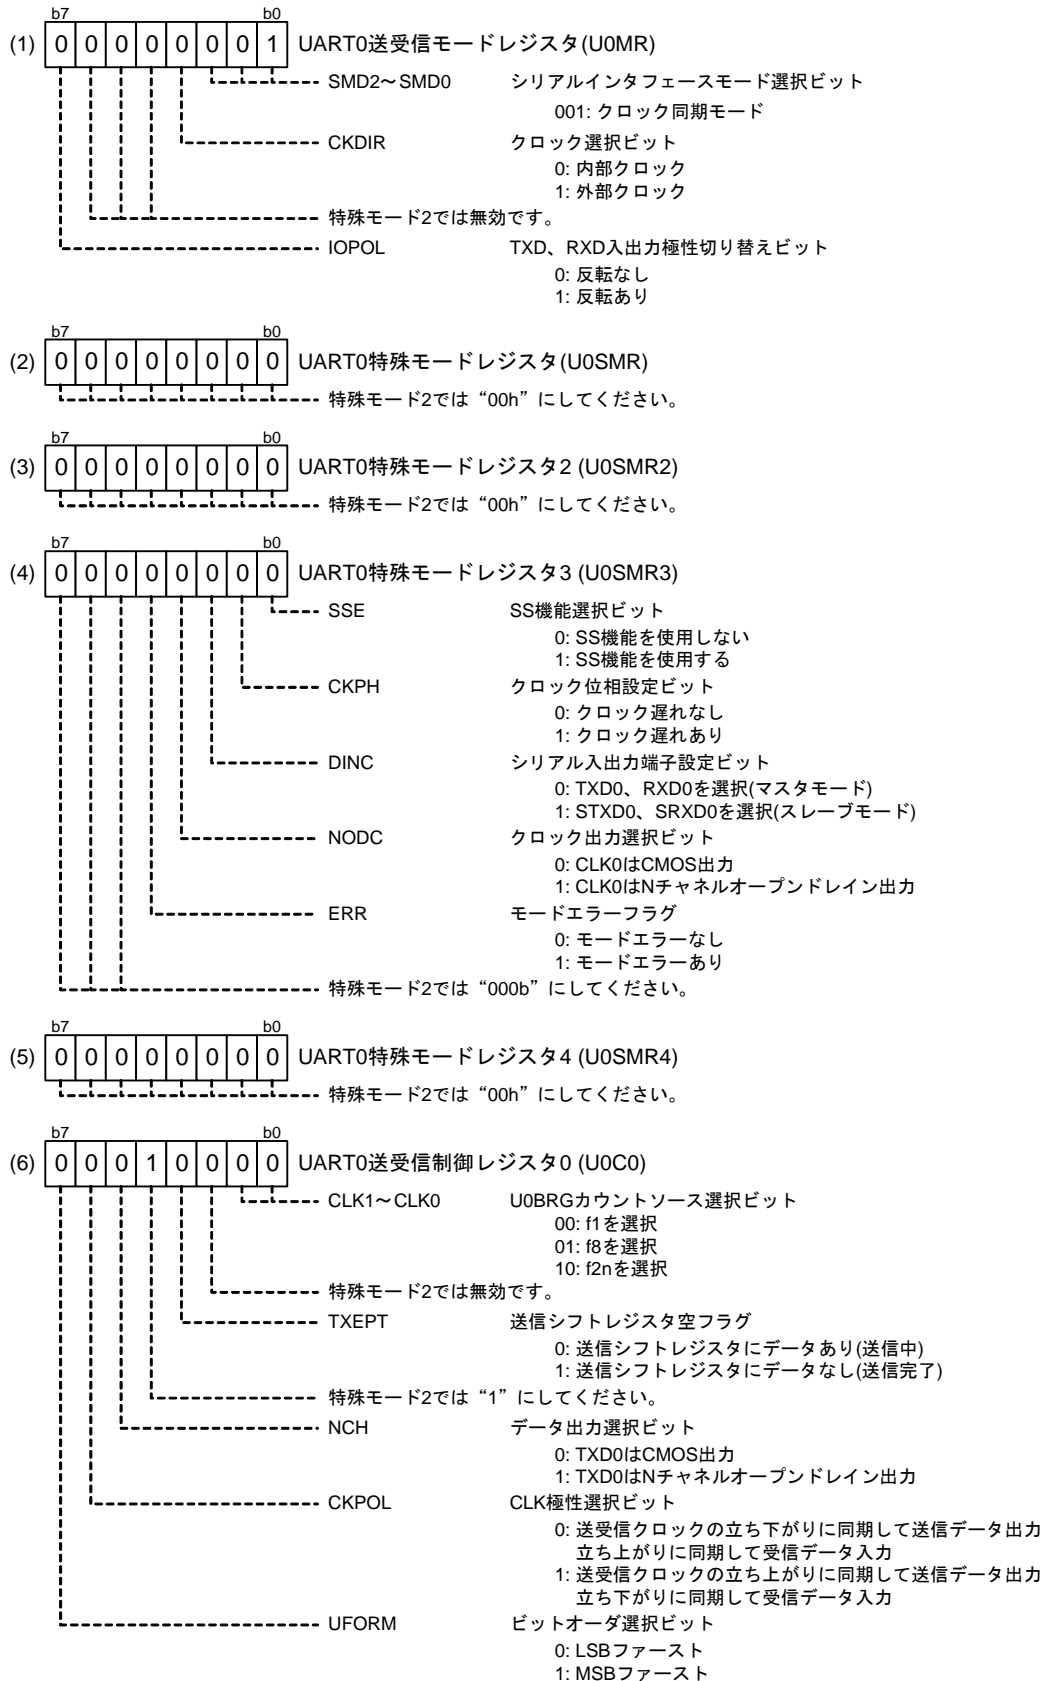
b7 b0
(1) 0 0 0 0 0 0 0 1 UART0送受信モードレジスタ(U0MR)
SMD2～SMD0 シリアルインタフェースモード選択ビット
001: クロック同期モード
CKDIR クロック選択ビット
0: 内部クロック
1: 外部クロック
特殊モード2では無効です。
IOPOL TXD、RXD入出力極性切り替えビット
0: 反転なし
1: 反転あり

b7 b0
(2) 0 0 0 0 0 0 0 0 UART0特殊モードレジスタ(U0SMR)
特殊モード2では“00h”にしてください。

b7 b0
(3) 0 0 0 0 0 0 0 0 UART0特殊モードレジスタ2 (U0SMR2)
特殊モード2では“00h”にしてください。

b7 b0
(4) 0 0 0 0 0 0 0 0 UART0特殊モードレジスタ3 (U0SMR3)
SSE SS機能選択ビット
0: SS機能を使用しない
1: SS機能を使用する
CKPH クロック位相設定ビット
0: クロック遅れなし
1: クロック遅れあり
DINC シリアル入出力端子設定ビット
0: TXD0、RXD0を選択(マスタモード)
1: STXD0、SRXD0を選択(スレーブモード)
NODC クロック出力選択ビット
0: CLK0はCMOS出力
1: CLK0はNチャネルオープンドレイン出力
ERR モードエラーフラグ
0: モードエラーなし
1: モードエラーあり
特殊モード2では“000b”にしてください。

b7 b0
(5) 0 0 0 0 0 0 0 0 UART0特殊モードレジスタ4 (U0SMR4)
特殊モード2では“00h”にしてください。

b7 b0
(6) 0 0 0 1 0 0 0 0 UART0送受信制御レジスタ0 (U0C0)
CLK1～CLK0 U0BRGカウントソース選択ビット
00: f1を選択
01: f8を選択
10: f2nを選択
特殊モード2では無効です。
TXEPT 送信シフトレジスタ空フラグ
0: 送信シフトレジスタにデータあり(送信中)
1: 送信シフトレジスタにデータなし(送信完了)
特殊モード2では“1”にしてください。
NCH データ出力選択ビット
0: TXD0はCMOS出力
1: TXD0はNチャネルオープンドレイン出力
CKPOL CLK極性選択ビット
0: 送受信クロックの立ち下がりに同期して送信データ出力 立ち上がりに同期して受信データ入力
1: 送受信クロックの立ち上がりに同期して送信データ出力 立ち下がりに同期して受信データ入力
UFORM ビットオーダ選択ビット
0: LSBファースト
1: MSBファースト